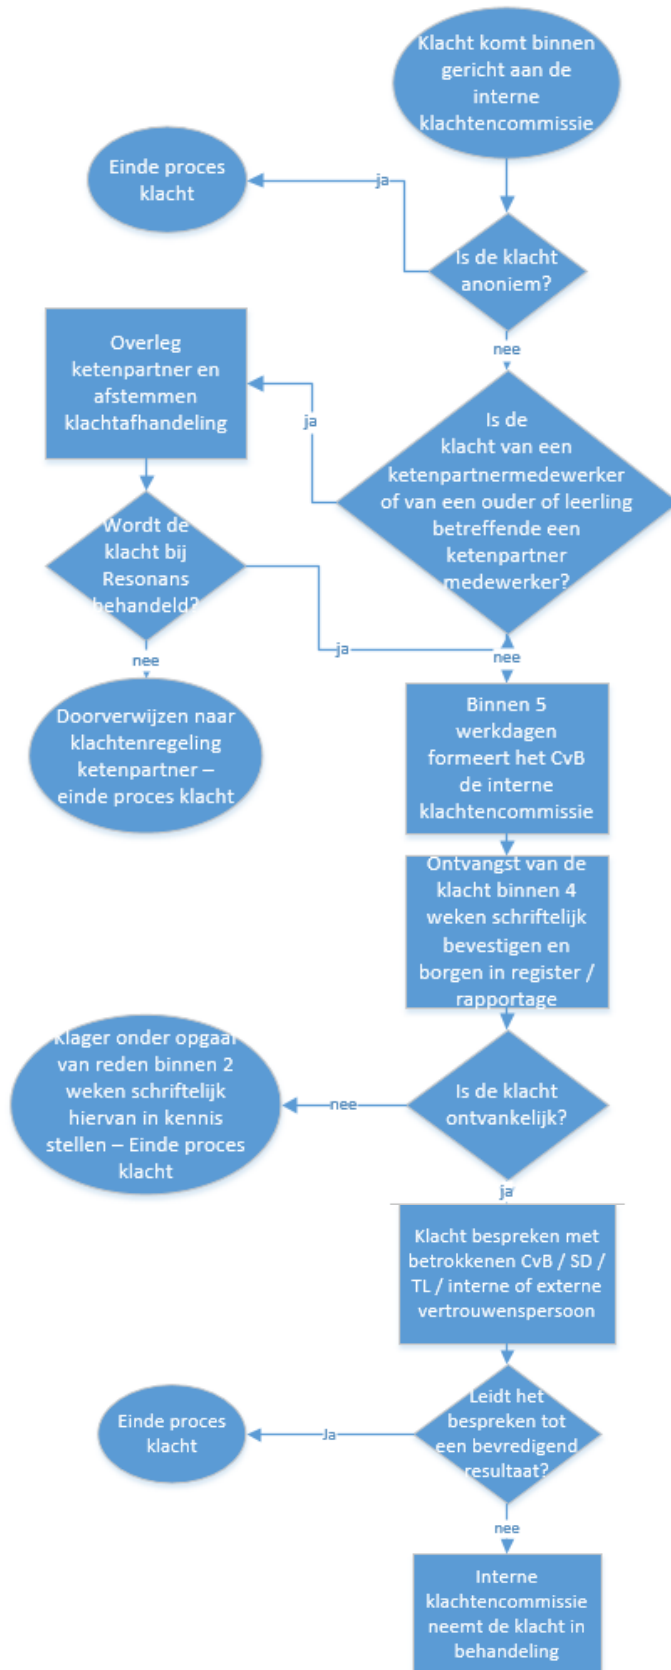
Klacht komt binnen gericht aan de interne klachtencommissie

Einde proces klacht

ja

Is de klacht anoniem?

nee

Overleg ketenpartner en afstemmen klachtafhandeling

ja

Is de klacht van een ketenpartnermedewerker of van een ouder of leerling betreffende een ketenpartner medewerker?

Wordt de klacht bij Resonans behandeld?

ja

nee

nee

Doorverwijzen naar klachtenregeling ketenpartner – einde proces klacht

Binnen 5 werkdagen formeert het CvB de interne klachtencommissie

Ontvangst van de klacht binnen 4 weken schriftelijk bevestigen en borgen in register / rapportage

Klager onder opgaaf van reden binnen 2 weken schriftelijk hiervan in kennis stellen – Einde proces klacht

nee

Is de klacht ontvankelijk?

ja

Klacht bespreken met betrokkenen CvB / SD / TL / interne of externe vertrouwenspersoon

Einde proces klacht

Ja

Leidt het bespreken tot een bevredigend resultaat?

nee

Interne klachtencommissie neemt de klacht in behandeling